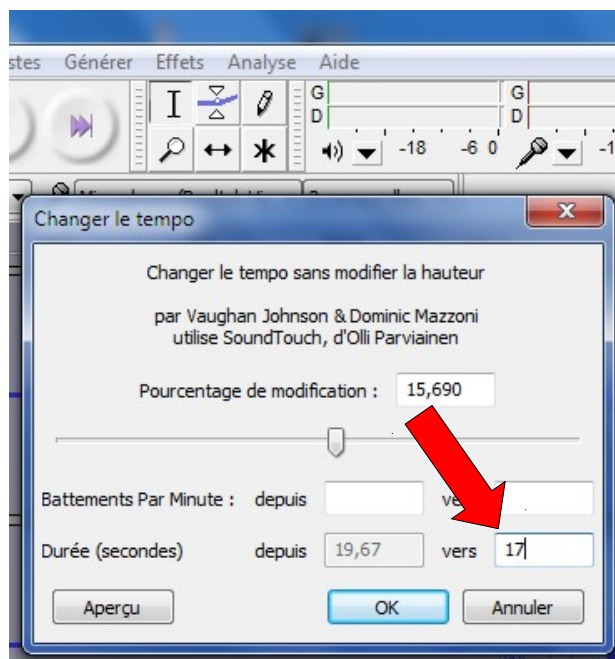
stes Générer Effets Analyse Aide

G
D
G
D
-18 -6 0 -1

Changer le tempo

Changer le tempo sans modifier la hauteur

par Vaughan Johnson & Dominic Mazzoni
utilise SoundTouch, d'Olli Parviainen

Pourcentage de modification : 15,690

Battements Par Minute : depuis ve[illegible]

Durée (secondes) depuis 19,67 vers 17

Aperçu OK Annuler